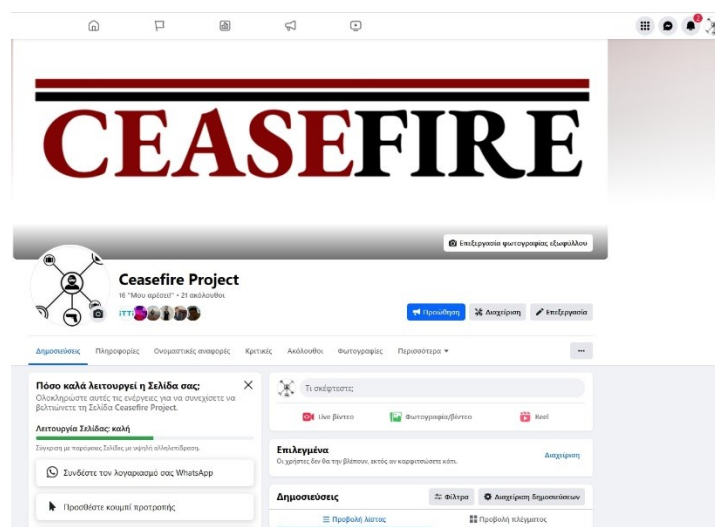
CEASEFIRE

Επεξεργασία φωτογραφίας εξωφύλλου

Ceasefire Project
16 "Μου αρέσει!" • 21 ακόλουθοι

Προώθηση
Διαχείριση
Επεξεργασία

Δημοσιεύσεις
Πληροφορίες
Ονομαστικές αναφορές
Κριτικές
Ακόλουθοι
Φωτογραφίες
Περισσότερα ▾

...

Πόσο καλά λειτουργεί η Σελίδα σας;
Ολοκληρώστε αυτές τις ενέργειες για να συνεχίσετε να βελτιώνετε τη Σελίδα Ceasefire Project.

Λειτουργία Σελίδας: καλή

Σύγκριση με παρόμοιες Σελίδες με υψηλή αλληλεπίδραση.

Συνδέστε τον λογαριασμό σας WhatsApp

Προσθέστε κουμπί προτροπής

Τι σκέφτεστε;

Live βίντεο
Φωτογραφία/βίντεο
Reel

Επιλεγμένα
Οι χρήστες δεν θα την βλέπουν, εκτός αν καρφιτσώσετε κάπ.
Διαχείριση

Δημοσιεύσεις
Φίλτρα
Διαχείριση δημοσιεύσεων

Προβολή λίστας
Προβολή πλέγματος